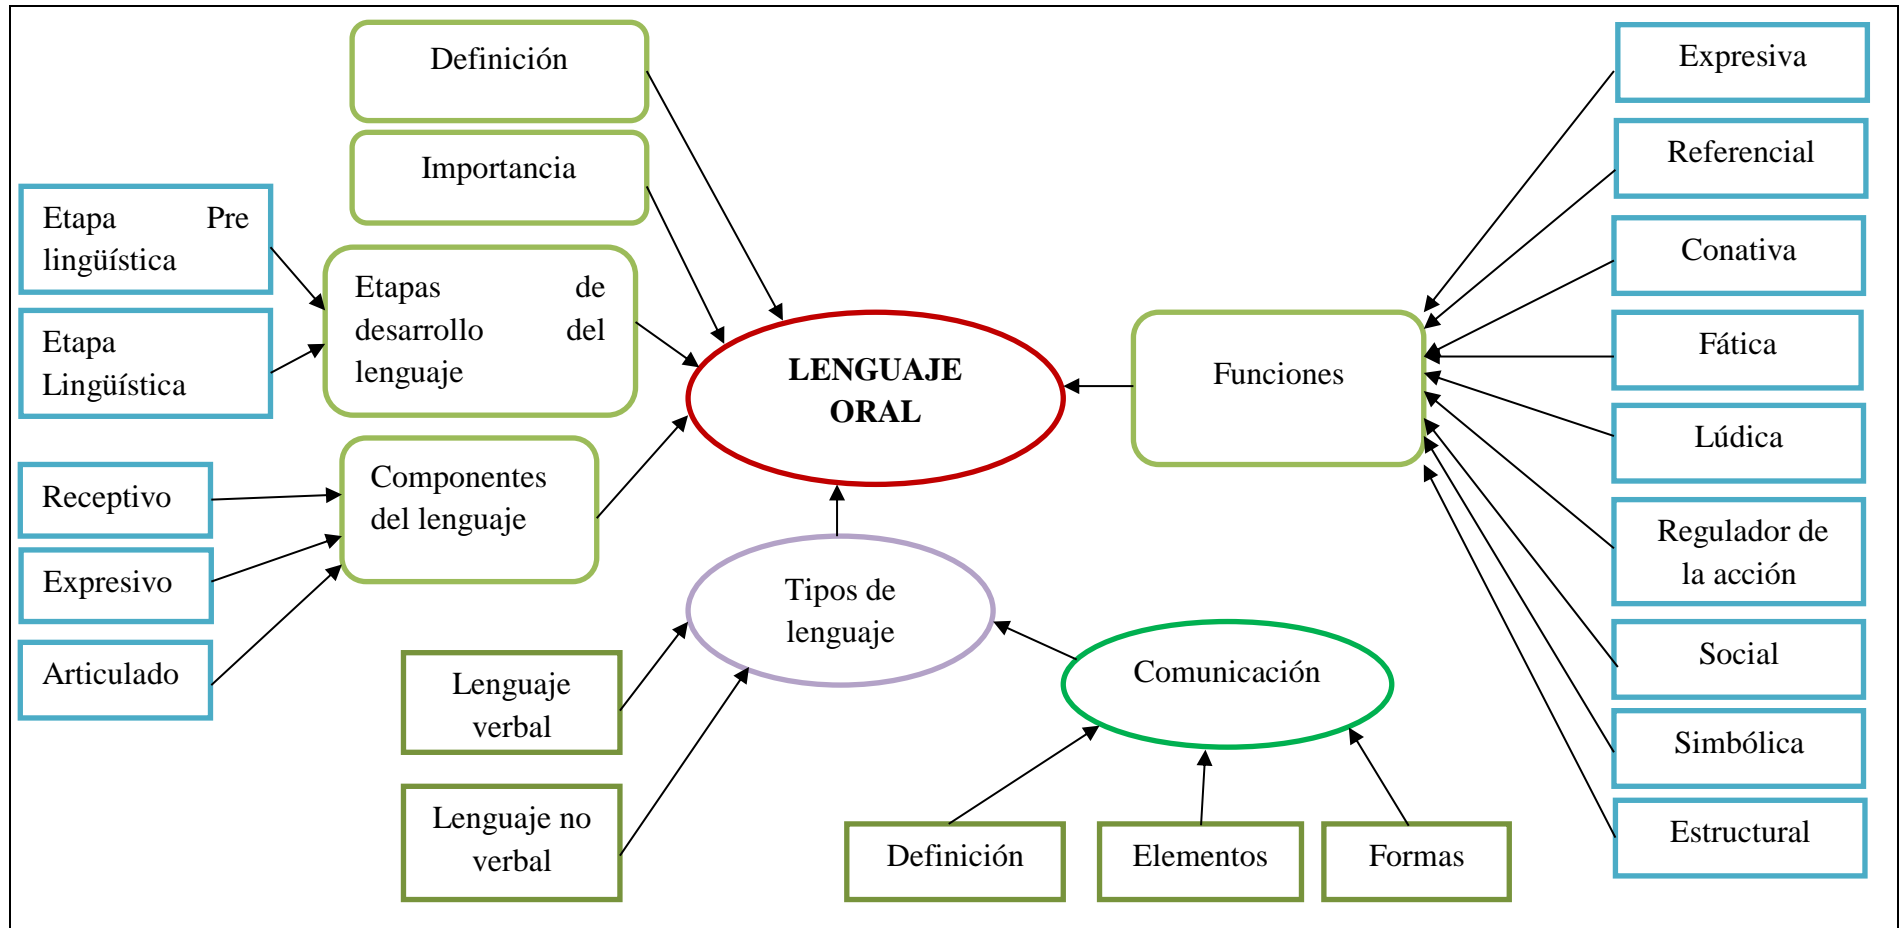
Definición

Importancia

Etapa Pre lingüística

Etapa Lingüística

Etapas de desarrollo del lenguaje

LENGUAJE ORAL

Receptivo

Expresivo

Articulado

Componentes del lenguaje

Tipos de lenguaje

Lenguaje verbal

Lenguaje no verbal

Comunicación

Definición

Elementos

Formas

Funciones

Expresiva

Referencial

Conativa

Fática

Lúdica

Regulador de la acción

Social

Simbólica

Estructural